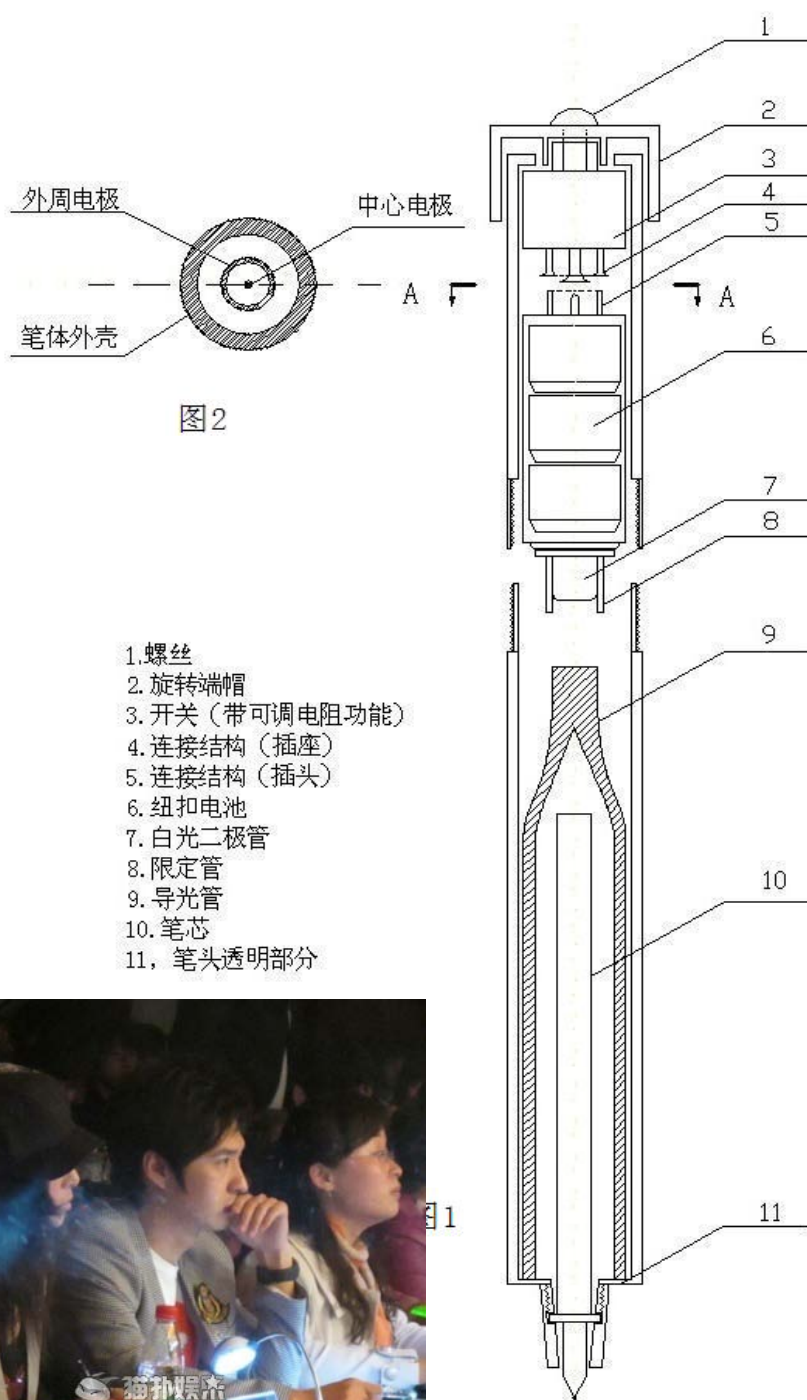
外周电极

中心电极

A A

笔体外壳

图2

1.螺丝
2.旋转端帽
3.开关（带可调电阻功能）
4.连接结构（插座）
5.连接结构（插头）
6.纽扣电池
7.白光二极管
8.限定管
9.导光管
10.笔芯
11，笔头透明部分

1
2
3
4
5
6
7
8
9
10
11

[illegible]1

猫扑娱乐